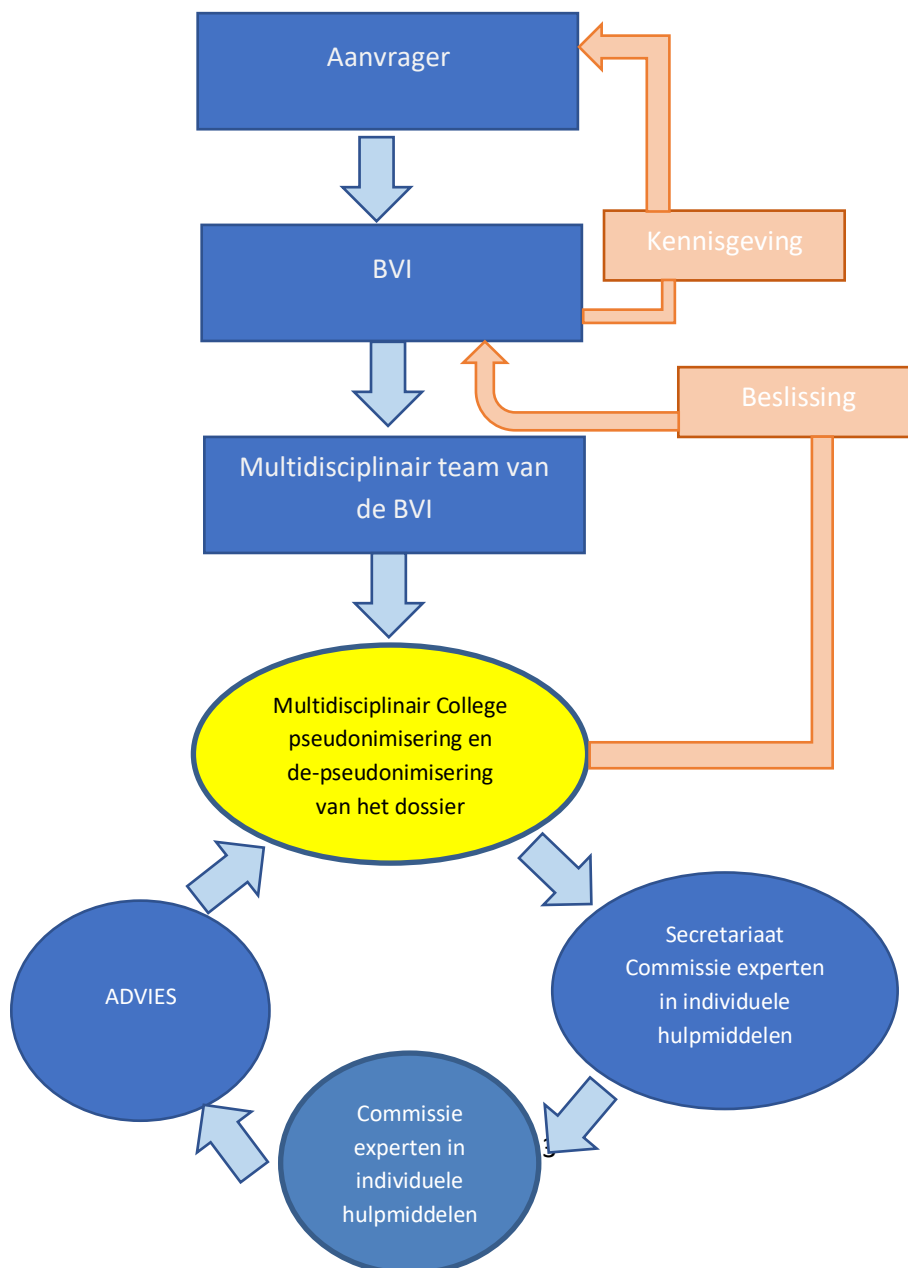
Aanvrager

Kennisgeving

BVI

Beslissing

Multidisciplinair team van de BVI

Multidisciplinair College pseudonimisering en de-pseudonimisering van het dossier

Secretariaat Commissie experten in individuele hulpmiddelen

Commissie experten in individuele hulpmiddelen

ADVIES